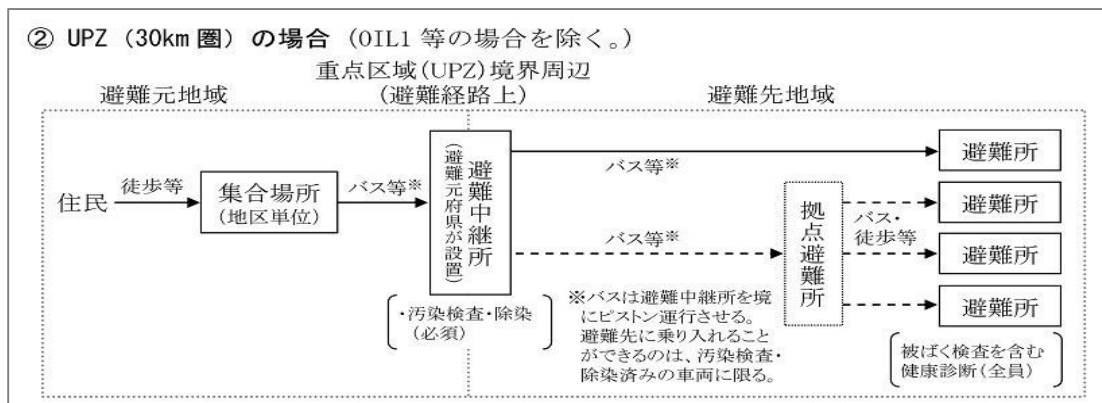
② UPZ（30km 圏）の場合（OIL1 等の場合を除く。）

重点区域(UPZ)境界周辺

避難元地域

(避難経路上)

避難先地域

住民

徒歩等

集合場所
(地区単位)

バス等※

避難中継所
(避難元府県が設置)

バス等※

避難所

バス等※

拠点避難所

バス・徒歩等

避難所

避難所

避難所

・汚染検査・除染
(必須)

※バスは避難中継所を境にピストン運行させる。避難先に乗り入れることができるのは、汚染検査・除染済みの車両に限る。

被ばく検査を含む健康診断(全員)